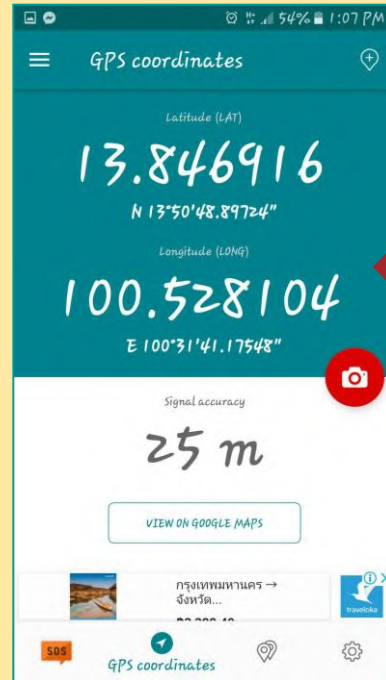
54% 1:07 PM

GPS coordinates

Latitude (LAT)

13.846916

N 13°50'48.89724"

Longitude (LONG)

100.528104

E 100°31'41.17548"

Signal accuracy

25 m

VIEW ON GOOGLE MAPS

กรุงเทพมหานคร → จังหวัด...

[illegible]

traveloka

SOS

GPS coordinates